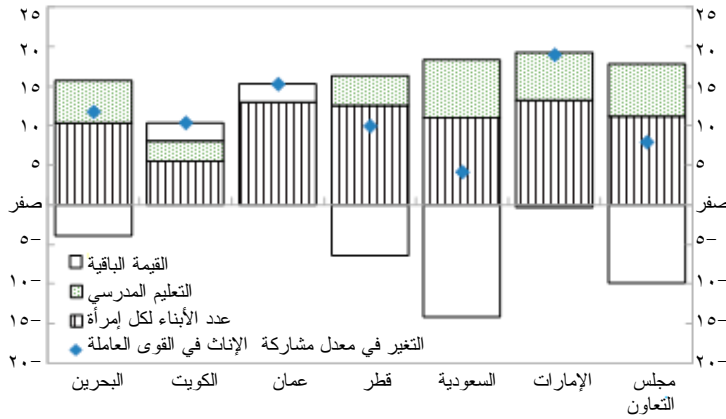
٢٥
٢٠
١٥
١٠
٥
صفر
٥−
١٠−
١٥−
٢٠−

٢٥
٢٠
١٥
١٠
٥
صفر
٥−
١٠−
١٥−
٢٠−

القيمة الباقية
التعليم المدرسي
عدد الأبناء لكل إمرأة
التغير في معدل مشاركة الإناث في القوى العاملة

البحرين
الكويت
عمان
قطر
السعودية
الإمارات
مجلس التعاون